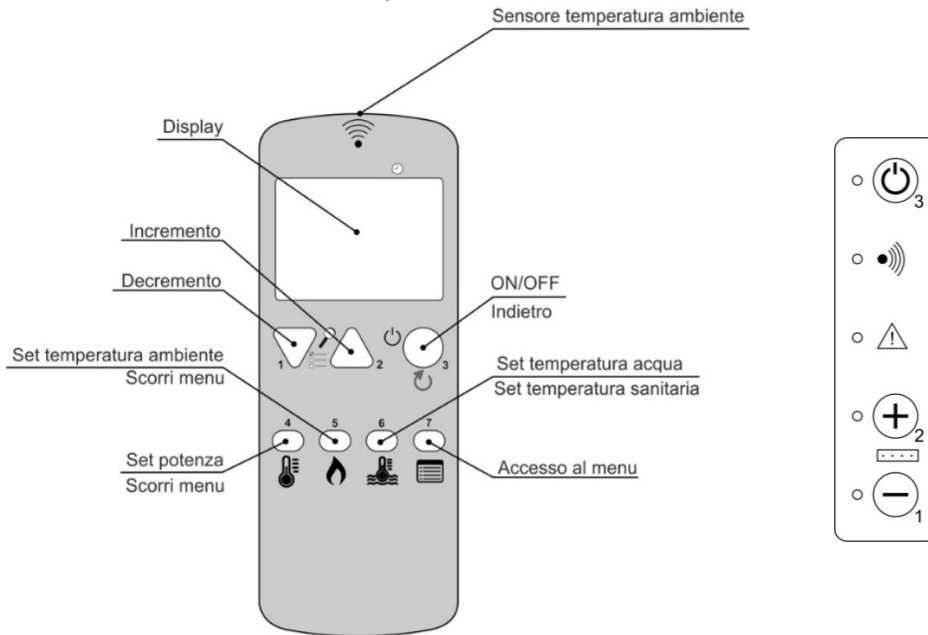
Sensore temperatura ambiente

Display

Incremento

Decremento

ON/OFF
Indietro

1

2

3

Set temperatura ambiente
Scorri menu

Set temperatura acqua
Set temperatura sanitaria

4

5

6

7

Set potenza
Scorri menu

Accesso al menu

3

2

1